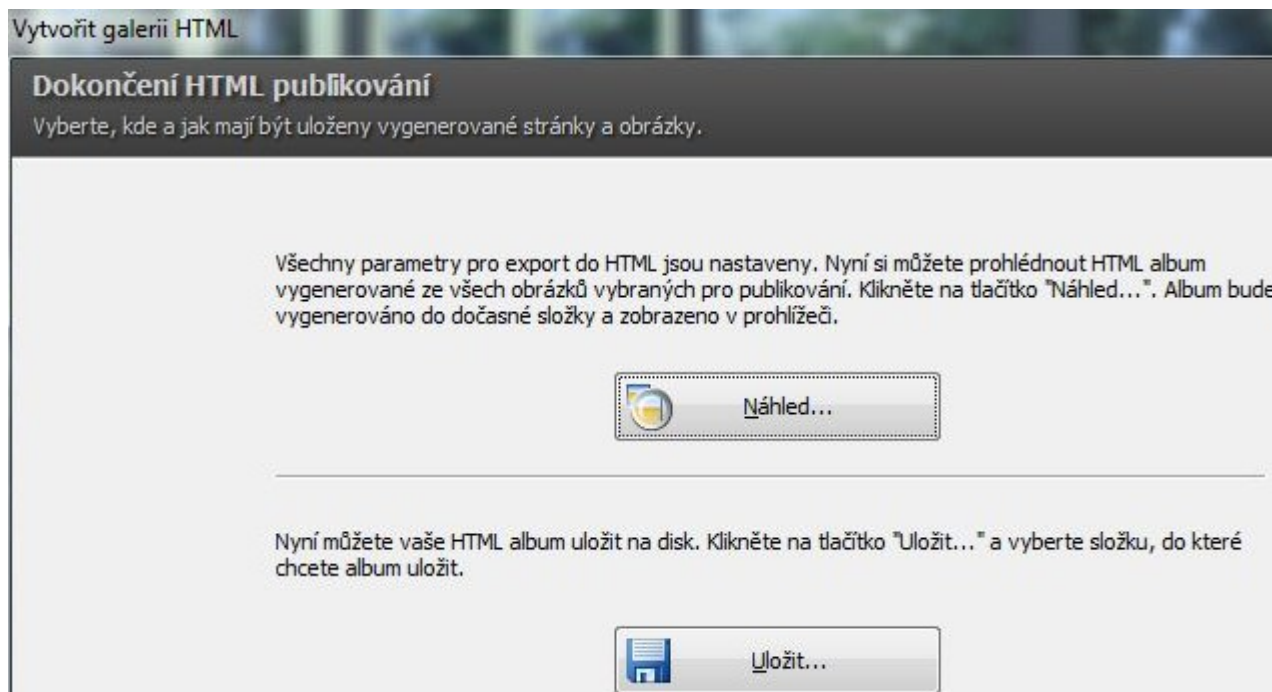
Vytvořit galerii HTML

Dokončení HTML publikování

Vyberte, kde a jak mají být uloženy vygenerované stránky a obrázky.

Všechny parametry pro export do HTML jsou nastaveny. Nyní si můžete prohlédnout HTML album vygenerované ze všech obrázků vybraných pro publikování. Klikněte na tlačítko "Náhled...". Album bude vygenerováno do dočasné složky a zobrazeno v prohlížeči.

Náhled...

Nyní můžete vaše HTML album uložit na disk. Klikněte na tlačítko "Uložit..." a vyberte složku, do které chcete album uložit.

Uložit...